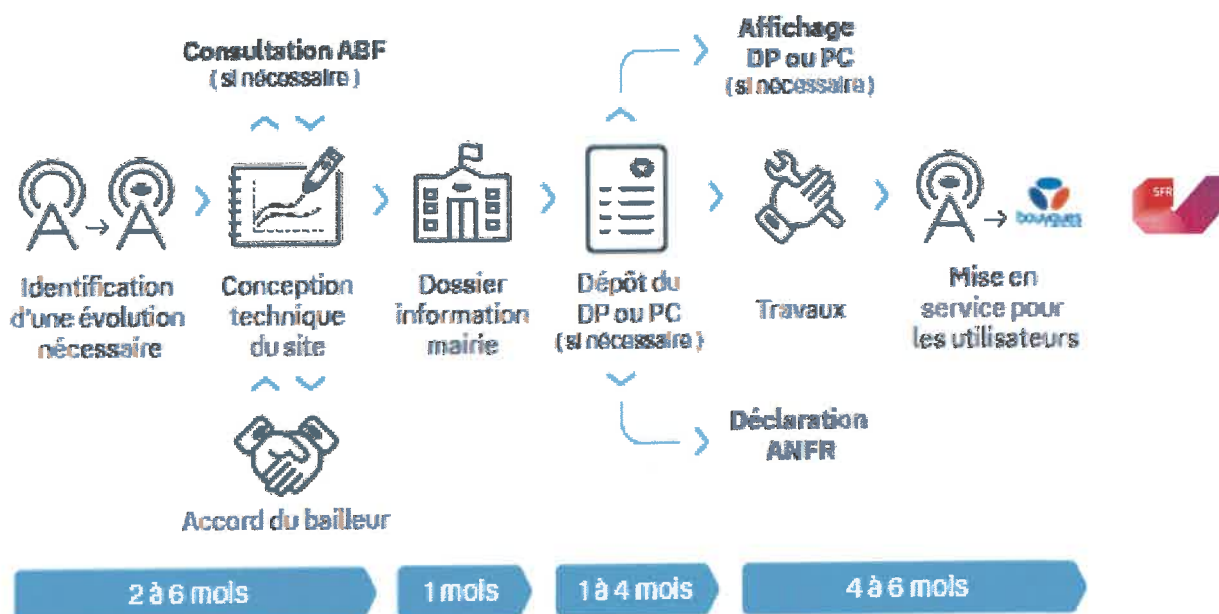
Consultation ABF
( si nécessaire )

Affichage
DP ou PC
( si nécessaire )

bouygues

SFR

Identification d'une évolution nécessaire

Conception technique du site

Dossier information mairie

Dépôt du DP ou PC
( si nécessaire )

Travaux

Mise en service pour les utilisateurs

Accord du bailleur

Déclaration ANFR

2 à 6 mois

1 mois

1 à 4 mois

4 à 6 mois